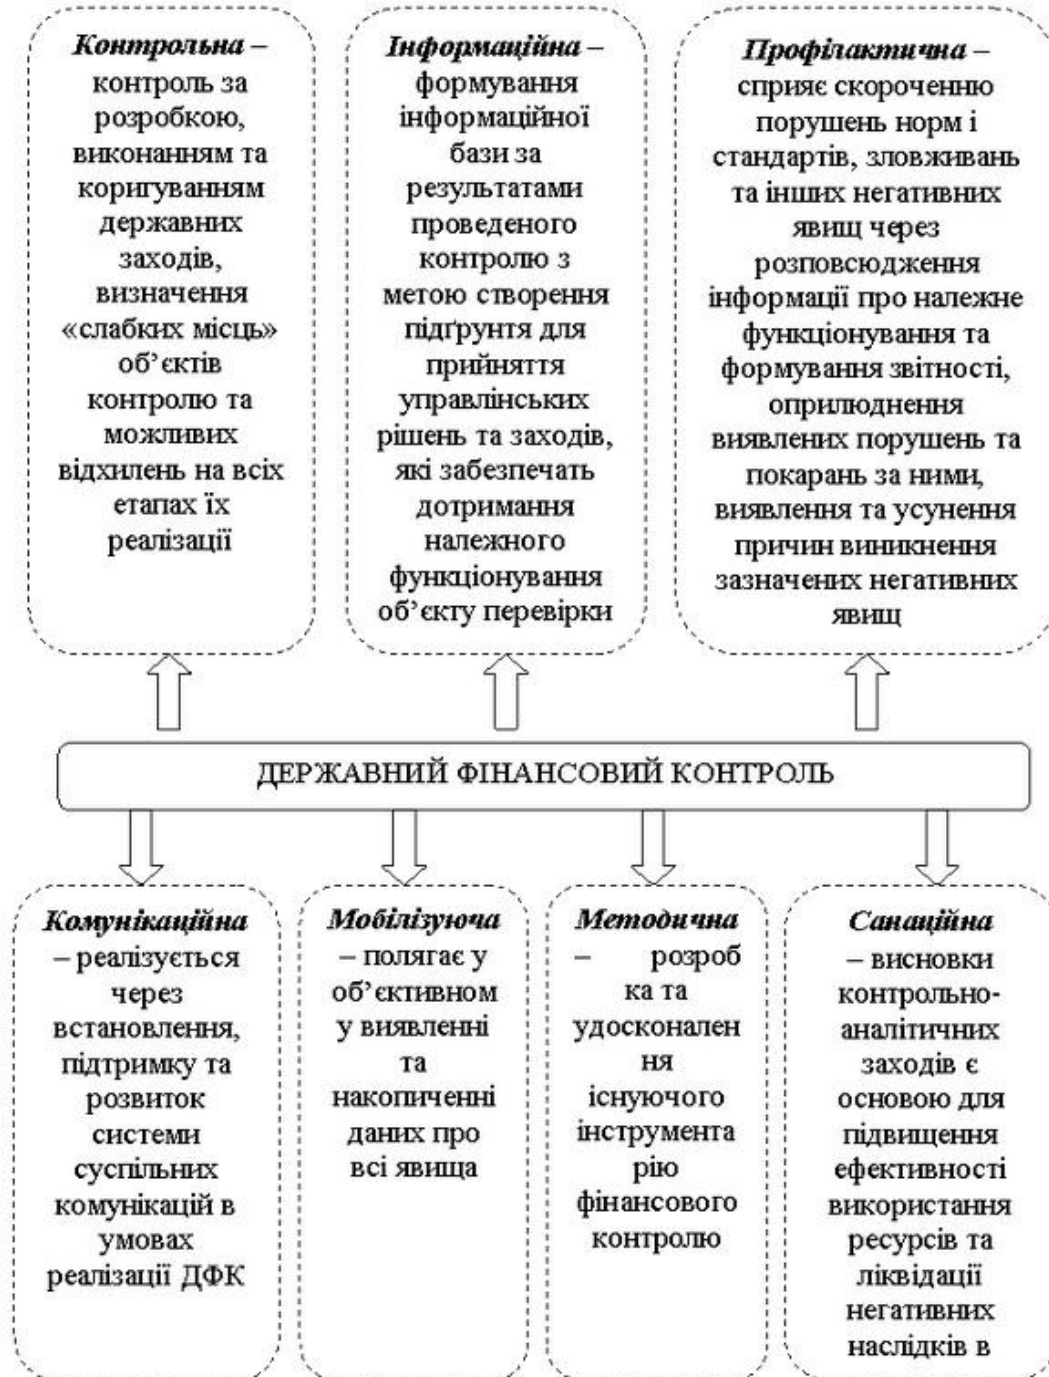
**Контрольна** – контроль за розробкою, виконанням та коригуванням державних заходів, визначення «слабких місць» об'єктів контролю та можливих відхилень на всіх етапах їх реалізації

**Інформаційна** – формування інформаційної бази за результатами проведеного контролю з метою створення підґрунтя для прийняття управлінських рішень та заходів, які забезпечать дотримання належного функціонування об'єкту перевірки

**Профілактична** – сприяє скороченню порушень норм і стандартів, зловживань та інших негативних явищ через розповсюдження інформації про належне функціонування та формування звітності, оприлюднення виявлених порушень та покарань за ними, виявлення та усунення причин виникнення зазначених негативних явищ

ДЕРЖАВНИЙ ФІНАНСОВИЙ КОНТРОЛЬ

**Комунікаційна** – реалізується через встановлення, підтримку та розвиток системи суспільних комунікацій в умовах реалізації ДФК

**Мобілізуюча** – полягає у об'єктивном у виявленні та накопиченні даних про всі явища

**Методична** – розробка та удосконалення існуючого інструментарію фінансового контролю

**Санаційна** – висновки контрольно-аналітичних заходів є основою для підвищення ефективності використання ресурсів та ліквідації негативних наслідків в